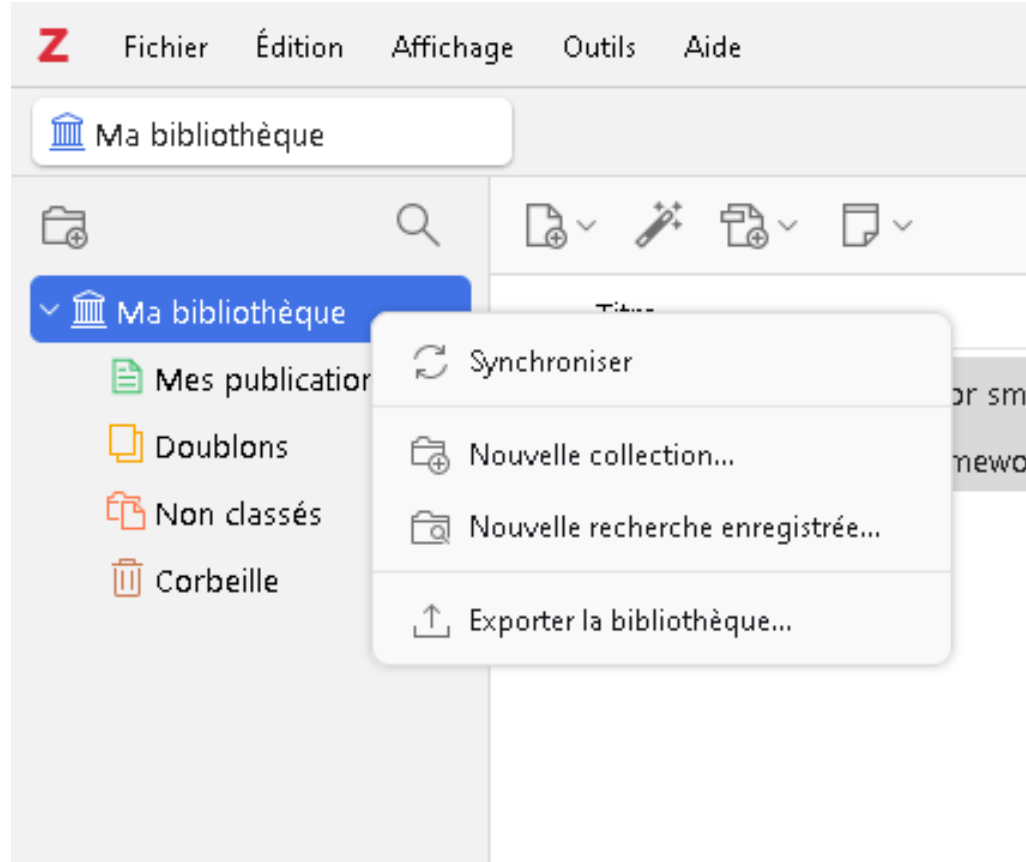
Z Fichier Édition Affichage Outils Aide

Ma bibliothèque

Ma bibliothèque
Mes publicatior
Doublons
Non classés
Corbeille

Titre
or sm
mewo

Synchroniser
Nouvelle collection...
Nouvelle recherche enregistrée...
Exporter la bibliothèque...